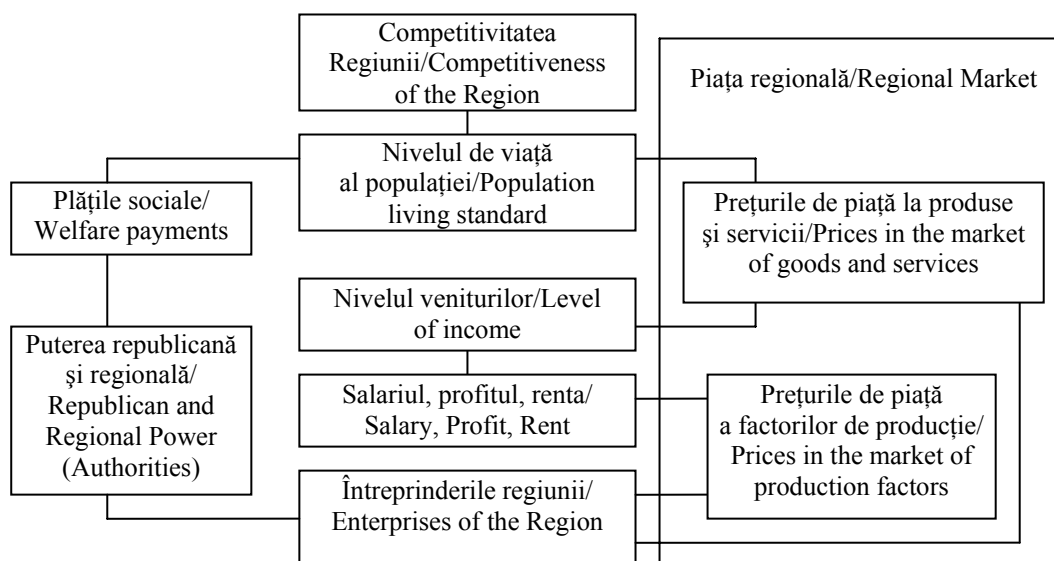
Competitivitatea Regiunii/Competitiveness of the Region

Piața regională/Regional Market

Nivelul de viață al populației/Population living standard

Plățile sociale/ Welfare payments

Prețurile de piață la produse și servicii/Prices in the market of goods and services

Nivelul veniturilor/Level of income

Puterea republicană și regională/ Republican and Regional Power (Authorities)

Salariul, profitul, renta/ Salary, Profit, Rent

Prețurile de piață a factorilor de producție/ Prices in the market of production factors

Întreprinderile regiunii/ Enterprises of the Region